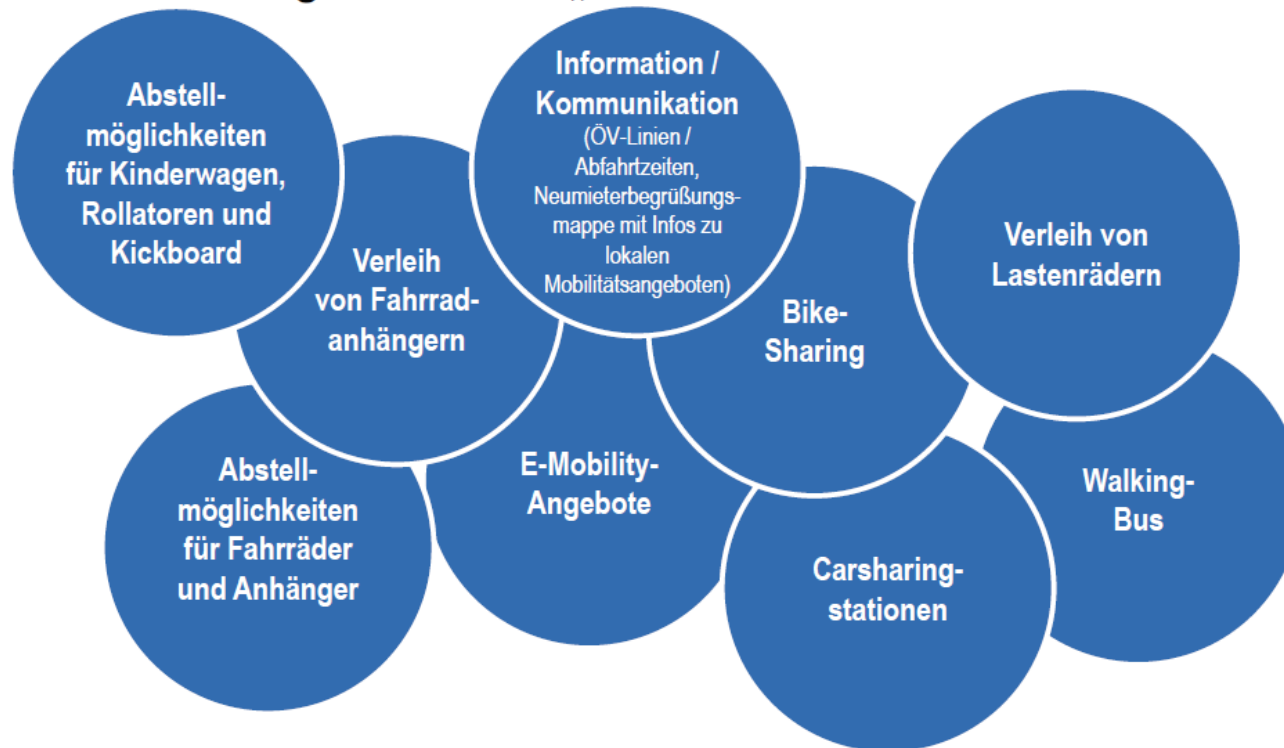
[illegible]

Abstellmöglichkeiten für Kinderwagen, Rollatoren und Kickboard

Verleih von Fahrradanhängern

Information / Kommunikation (ÖV-Linien / Abfahrtzeiten, Neumieterbegrüßungsmappe mit Infos zu lokalen Mobilitätsangeboten)

Bike-Sharing

Verleih von Lastenrädern

Abstellmöglichkeiten für Fahrräder und Anhänger

E-Mobility-Angebote

Carsharingstationen

Walking-Bus